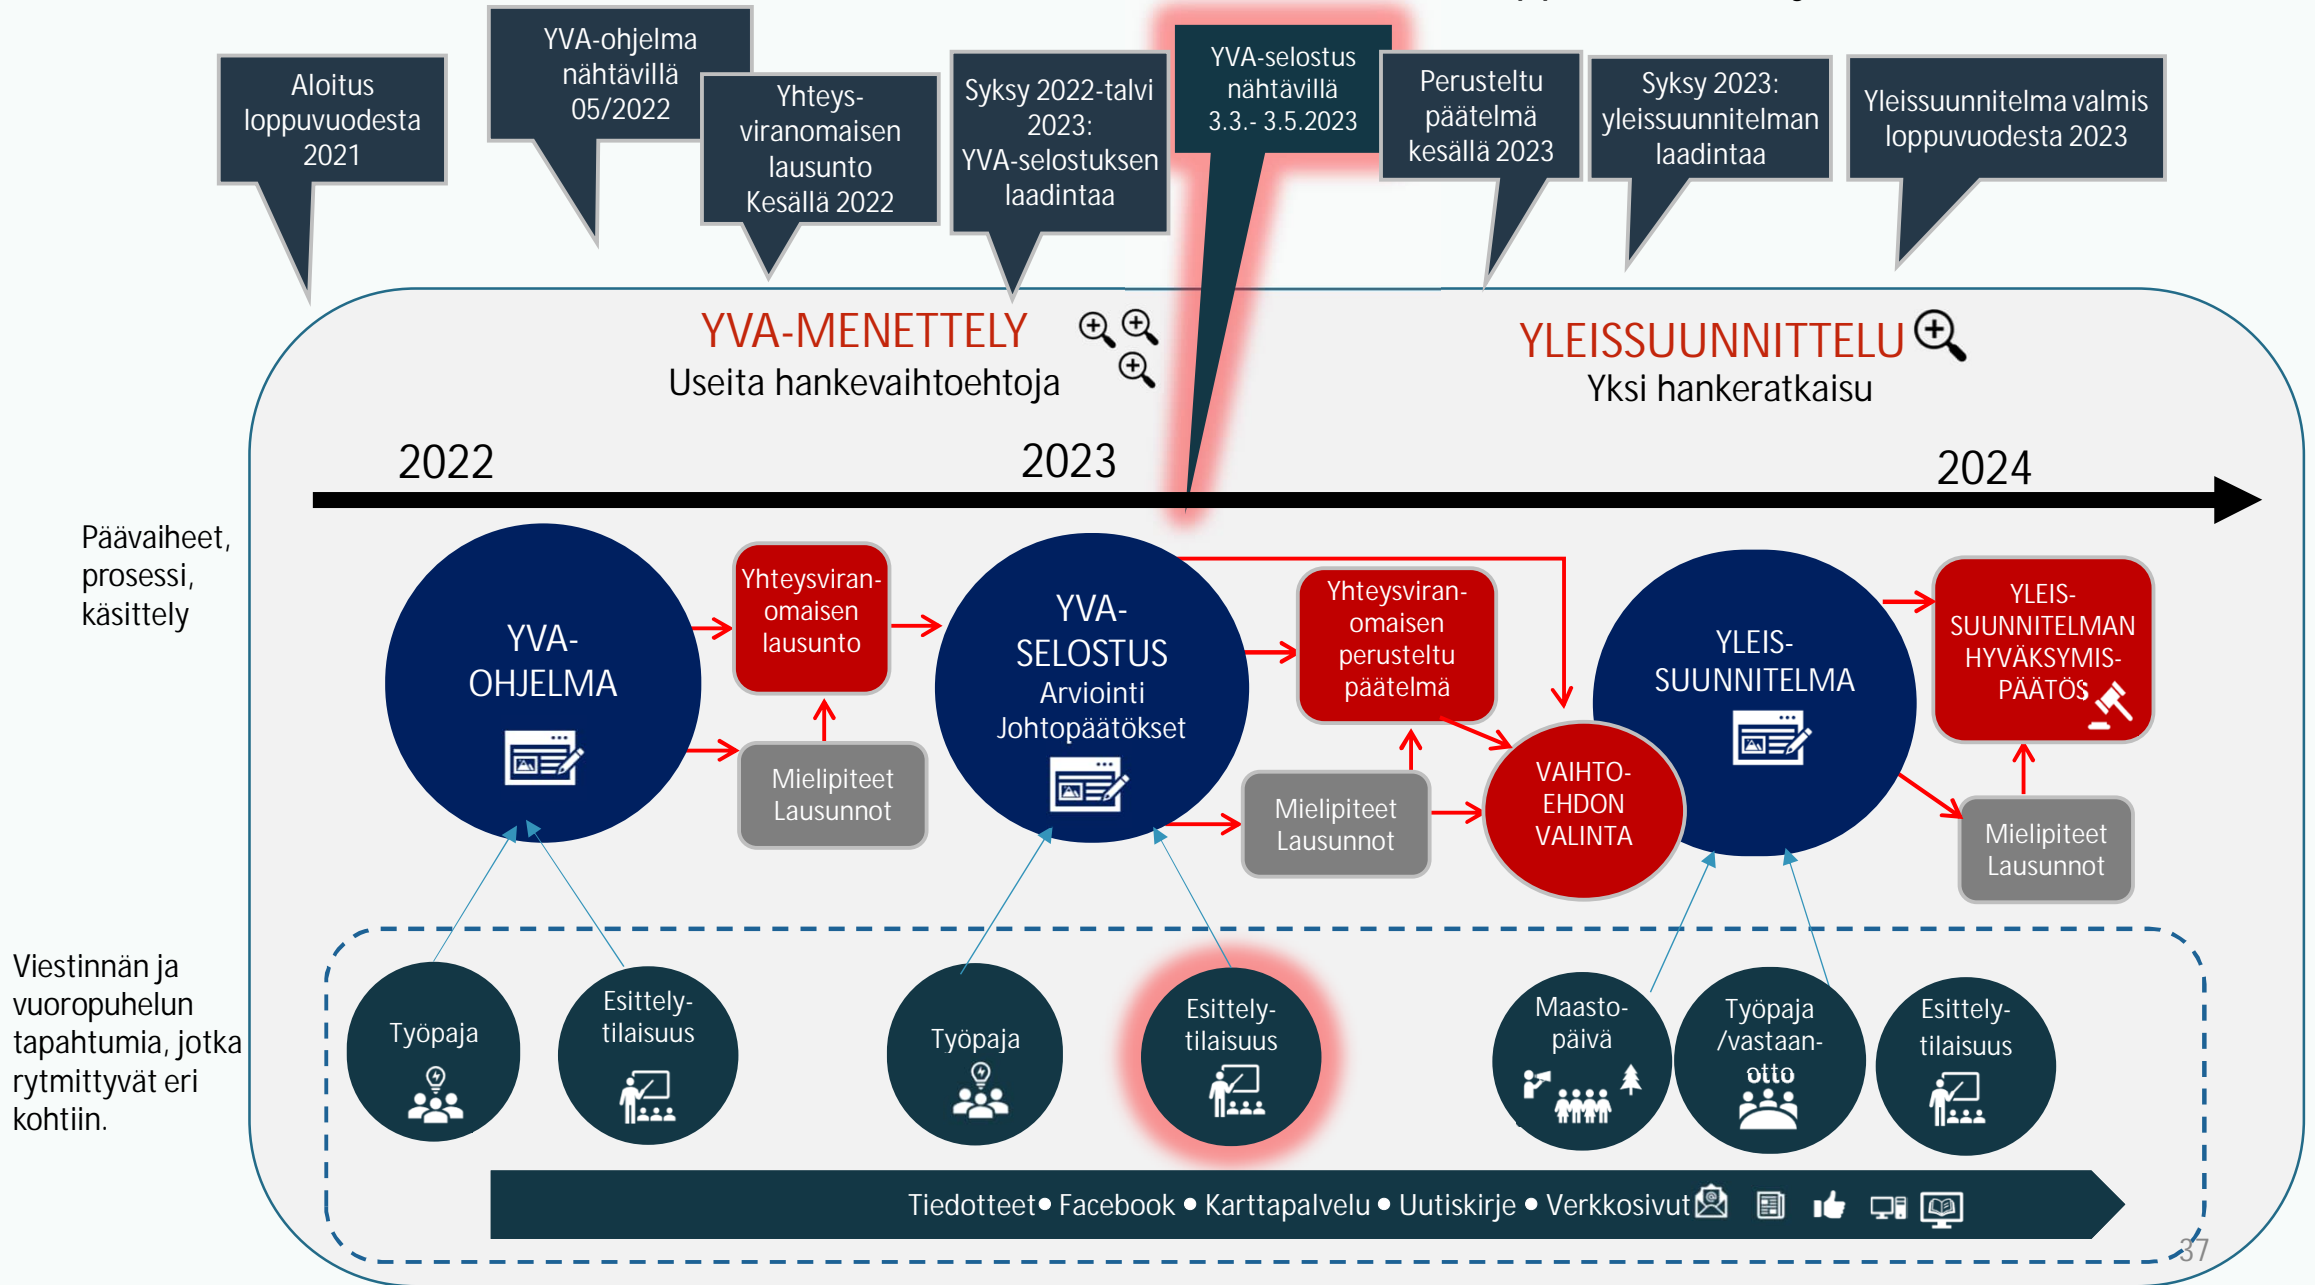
Aloitus loppuvuodesta 2021

YVA-ohjelma nähtävillä 05/2022

Yhteys-viranomaisen lausunto Kesällä 2022

Syksy 2022-talvi 2023: YVA-selostuksen laadintaa

YVA-selostus nähtävillä 3.3.- 3.5.2023

Perusteltu päätelmä kesällä 2023

Syksy 2023: yleissuunnitelman laadintaa

Yleissuunnitelma valmis loppuvuodesta 2023

YVA-MENETTELY
Useita hankevaihtoehtoja

YLEISSUUNNITTELU
Yksi hankeratkaisu

2022

2023

2024

Päävaiheet, prosessi, käsittely

YVA-OHJELMA

Yhteysviranomaisen lausunto

Mielipiteet Lausunnot

YVA-SELOSTUS Arviointi Johtopäätökset

Yhteysviranomaisen perusteltu päätelmä

Mielipiteet Lausunnot

VAIHTOEHDON VALINTA

YLEIS-SUUNNITELMA

YLEIS-SUUNNITELMAN HYVÄKSYMIS-PÄÄTÖS

Mielipiteet Lausunnot

Viestinnän ja vuoropuhelun tapahtumia, jotka rytmittyvät eri kohtiin.

Työpaja

Esittely-tilaisuus

Työpaja

Esittely-tilaisuus

Maasto-päivä

Työpaja /vastaan-otto

Esittely-tilaisuus

Tiedotteet• Facebook • Karttapalvelu • Uutiskirje • Verkkosivut

37